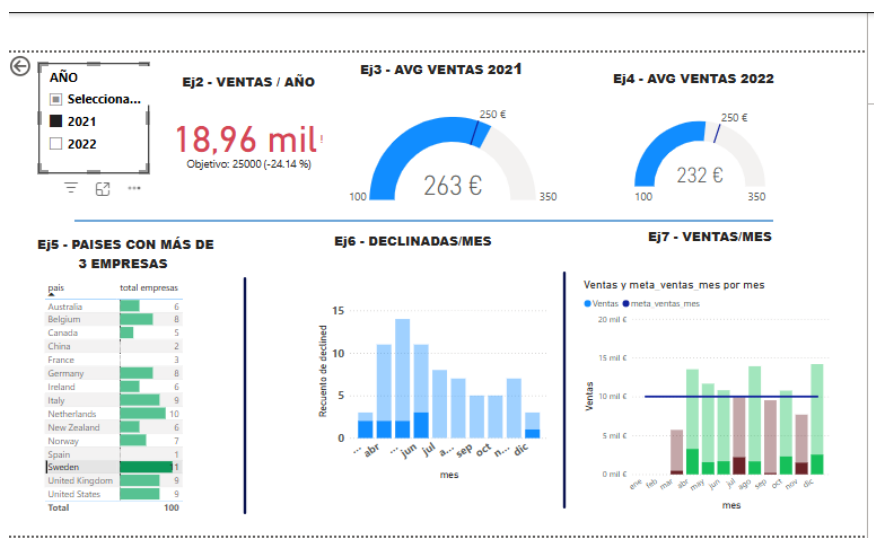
AÑO
Selecciona...
2021
2022

Ej2 - VENTAS / AÑO
18,96 mil
Objetivo: 25000 (-24.14 %)

Ej3 - AVG VENTAS 2021
250 €
263 €
100
350

Ej4 - AVG VENTAS 2022
250 €
232 €
100
350

Ej5 - PAISES CON MÁS DE 3 EMPRESAS

| pais | total empresas |
|---|---|
| Australia | 6 |
| Belgium | 8 |
| Canada | 5 |
| China | 2 |
| France | 3 |
| Germany | 8 |
| Ireland | 6 |
| Italy | 9 |
| Netherlands | 10 |
| New Zealand | 6 |
| Norway | 7 |
| Spain | 1 |
| Sweden | 1 |
| United Kingdom | 9 |
| United States | 9 |
| Total | 100 |

Ej6 - DECLINADAS/MES
15
10
5
0
Recuento de declined
... abr ... jun jul a... sep oct n... dic
mes

Ej7 - VENTAS/MES
Ventas y meta_ventas_mes por mes
Ventas meta_ventas_mes
20 mil €
15 mil €
10 mil €
5 mil €
0 mil €
Ventas
ene feb mar abr may jun jul ago sep oct nov dic
mes